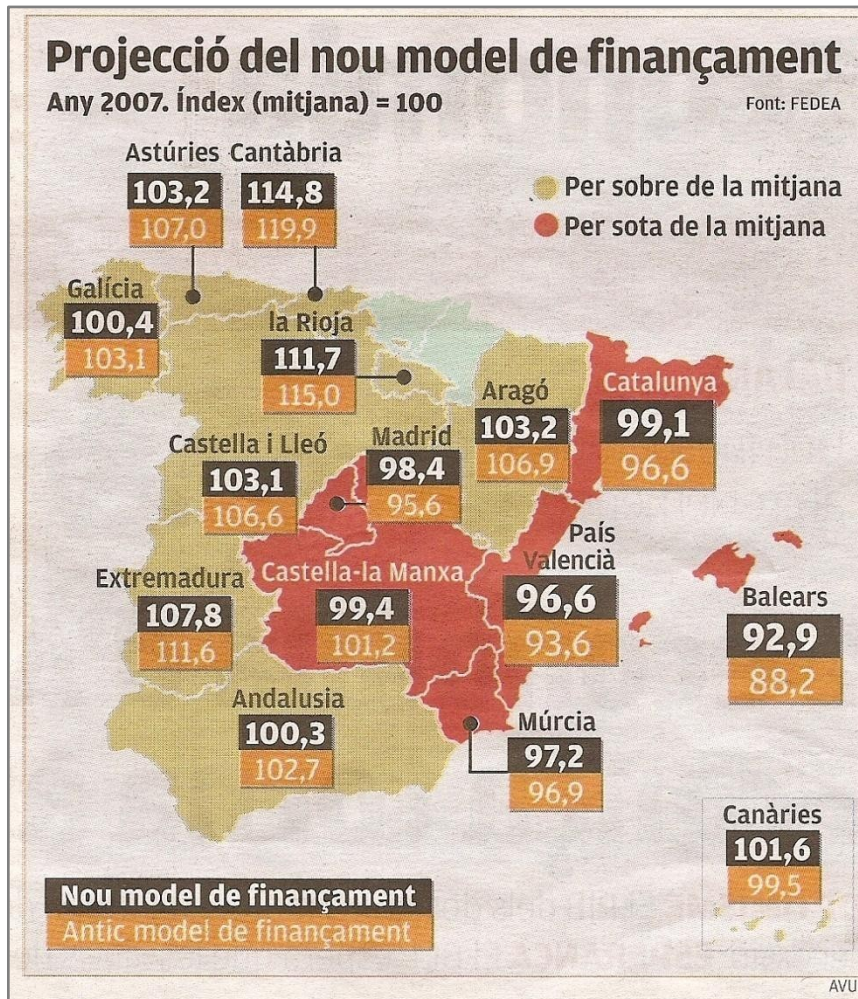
Projecció del nou model de finançament
Any 2007. Índex (mitjana) = 100
Font: FEDEA

Per sobre de la mitjana
Per sota de la mitjana

Astúries
103,2
107,0

Cantàbria
114,8
119,9

Galícia
100,4
103,1

la Rioja
111,7
115,0

Aragó
103,2
106,9

Catalunya
99,1
96,6

Castella i Lleó
103,1
106,6

Madrid
98,4
95,6

País Valencià
96,6
93,6

Extremadura
107,8
111,6

Castella-la Manxa
99,4
101,2

Balears
92,9
88,2

Andalusia
100,3
102,7

Múrcia
97,2
96,9

Canàries
101,6
99,5

Nou model de finançament
Antic model de finançament

AVU